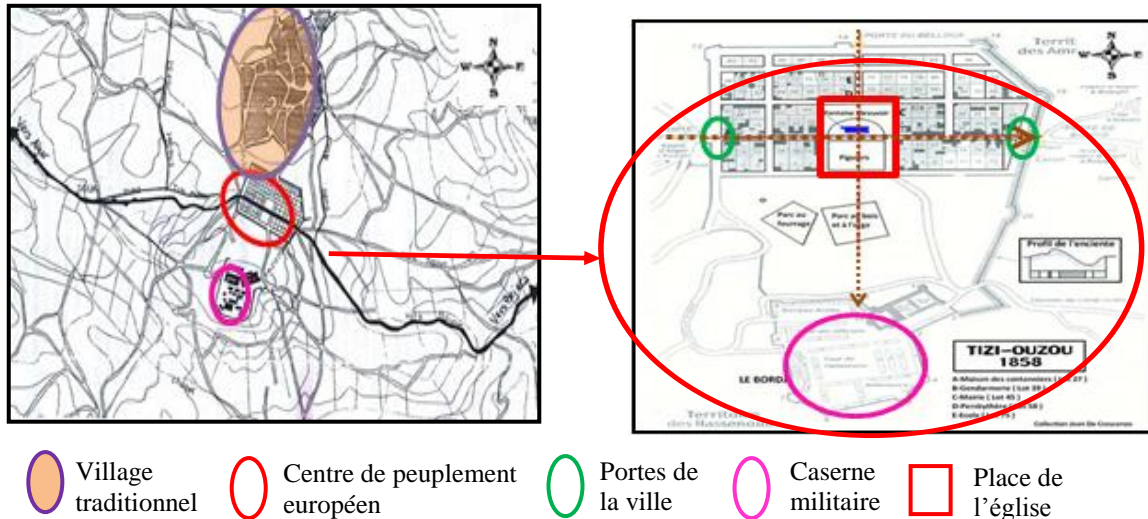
N
W E
S

Vers Alger

N
W E
S

PORTE DU BELLOUA
Territ. des Amr

Parc au fourrage
Parc aux bois et à l'orge
Profil de l'enceinte

TIZI–OUZOU
1858
A-Maison des cantonniers (Lot 27)
B-Gendarmerie (Lot 39)
C-Mairie (Lot 45)
D-Presbytère (Lot 58)
E-Ecole (Lot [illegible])
LE BORDJ
Territoire des Hassenaoua
Collection Jean De Gouvernon

Village traditionnel
Centre de peuplement européen
Portes de la ville
Caserne militaire
Place de l'église